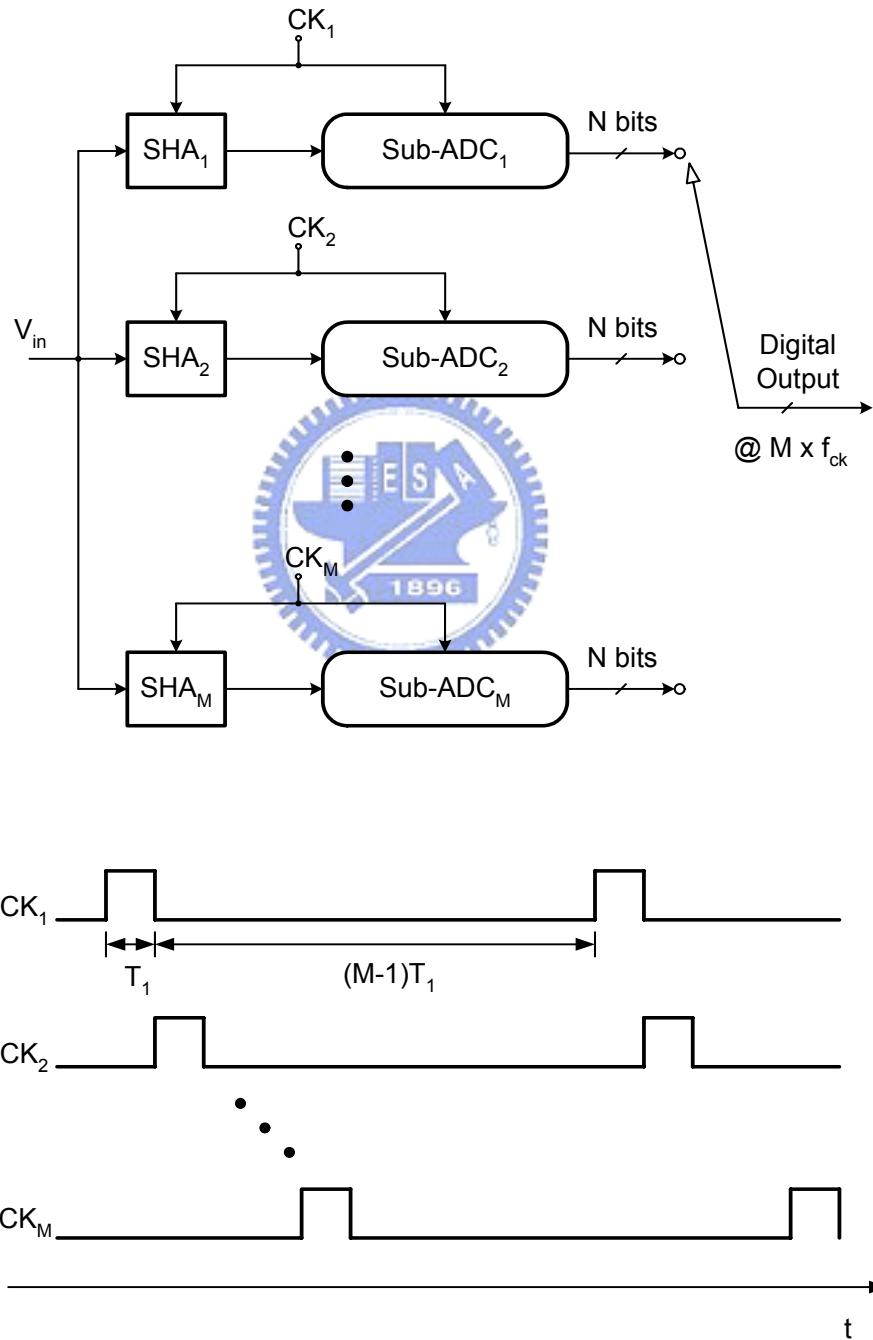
$CK_1$

$SHA_1$

Sub-$ADC_1$

N bits

$CK_2$

$V_{in}$

$SHA_2$

Sub-$ADC_2$

N bits

Digital Output

@ M x $f_{ck}$

ES

1896

$CK_M$

$SHA_M$

Sub-$ADC_M$

N bits

$CK_1$

$T_1$

$(M-1)T_1$

$CK_2$

$CK_M$

t